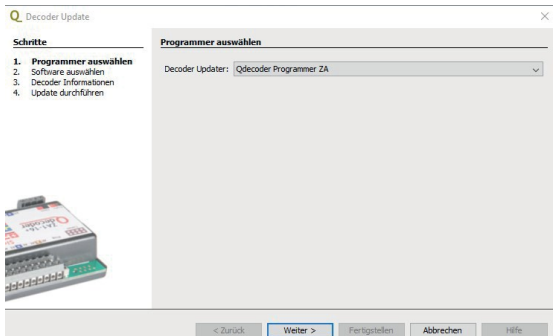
Q Decoder Update

Schritte

1. Programmer auswählen
2. Software auswählen
3. Decoder Informationen
4. Update durchführen

Programmer auswählen

Decoder Updater: Qdecoder Programmer ZA

< Zurück
Weiter >
Fertigstellen
Abbrechen
Hilfe